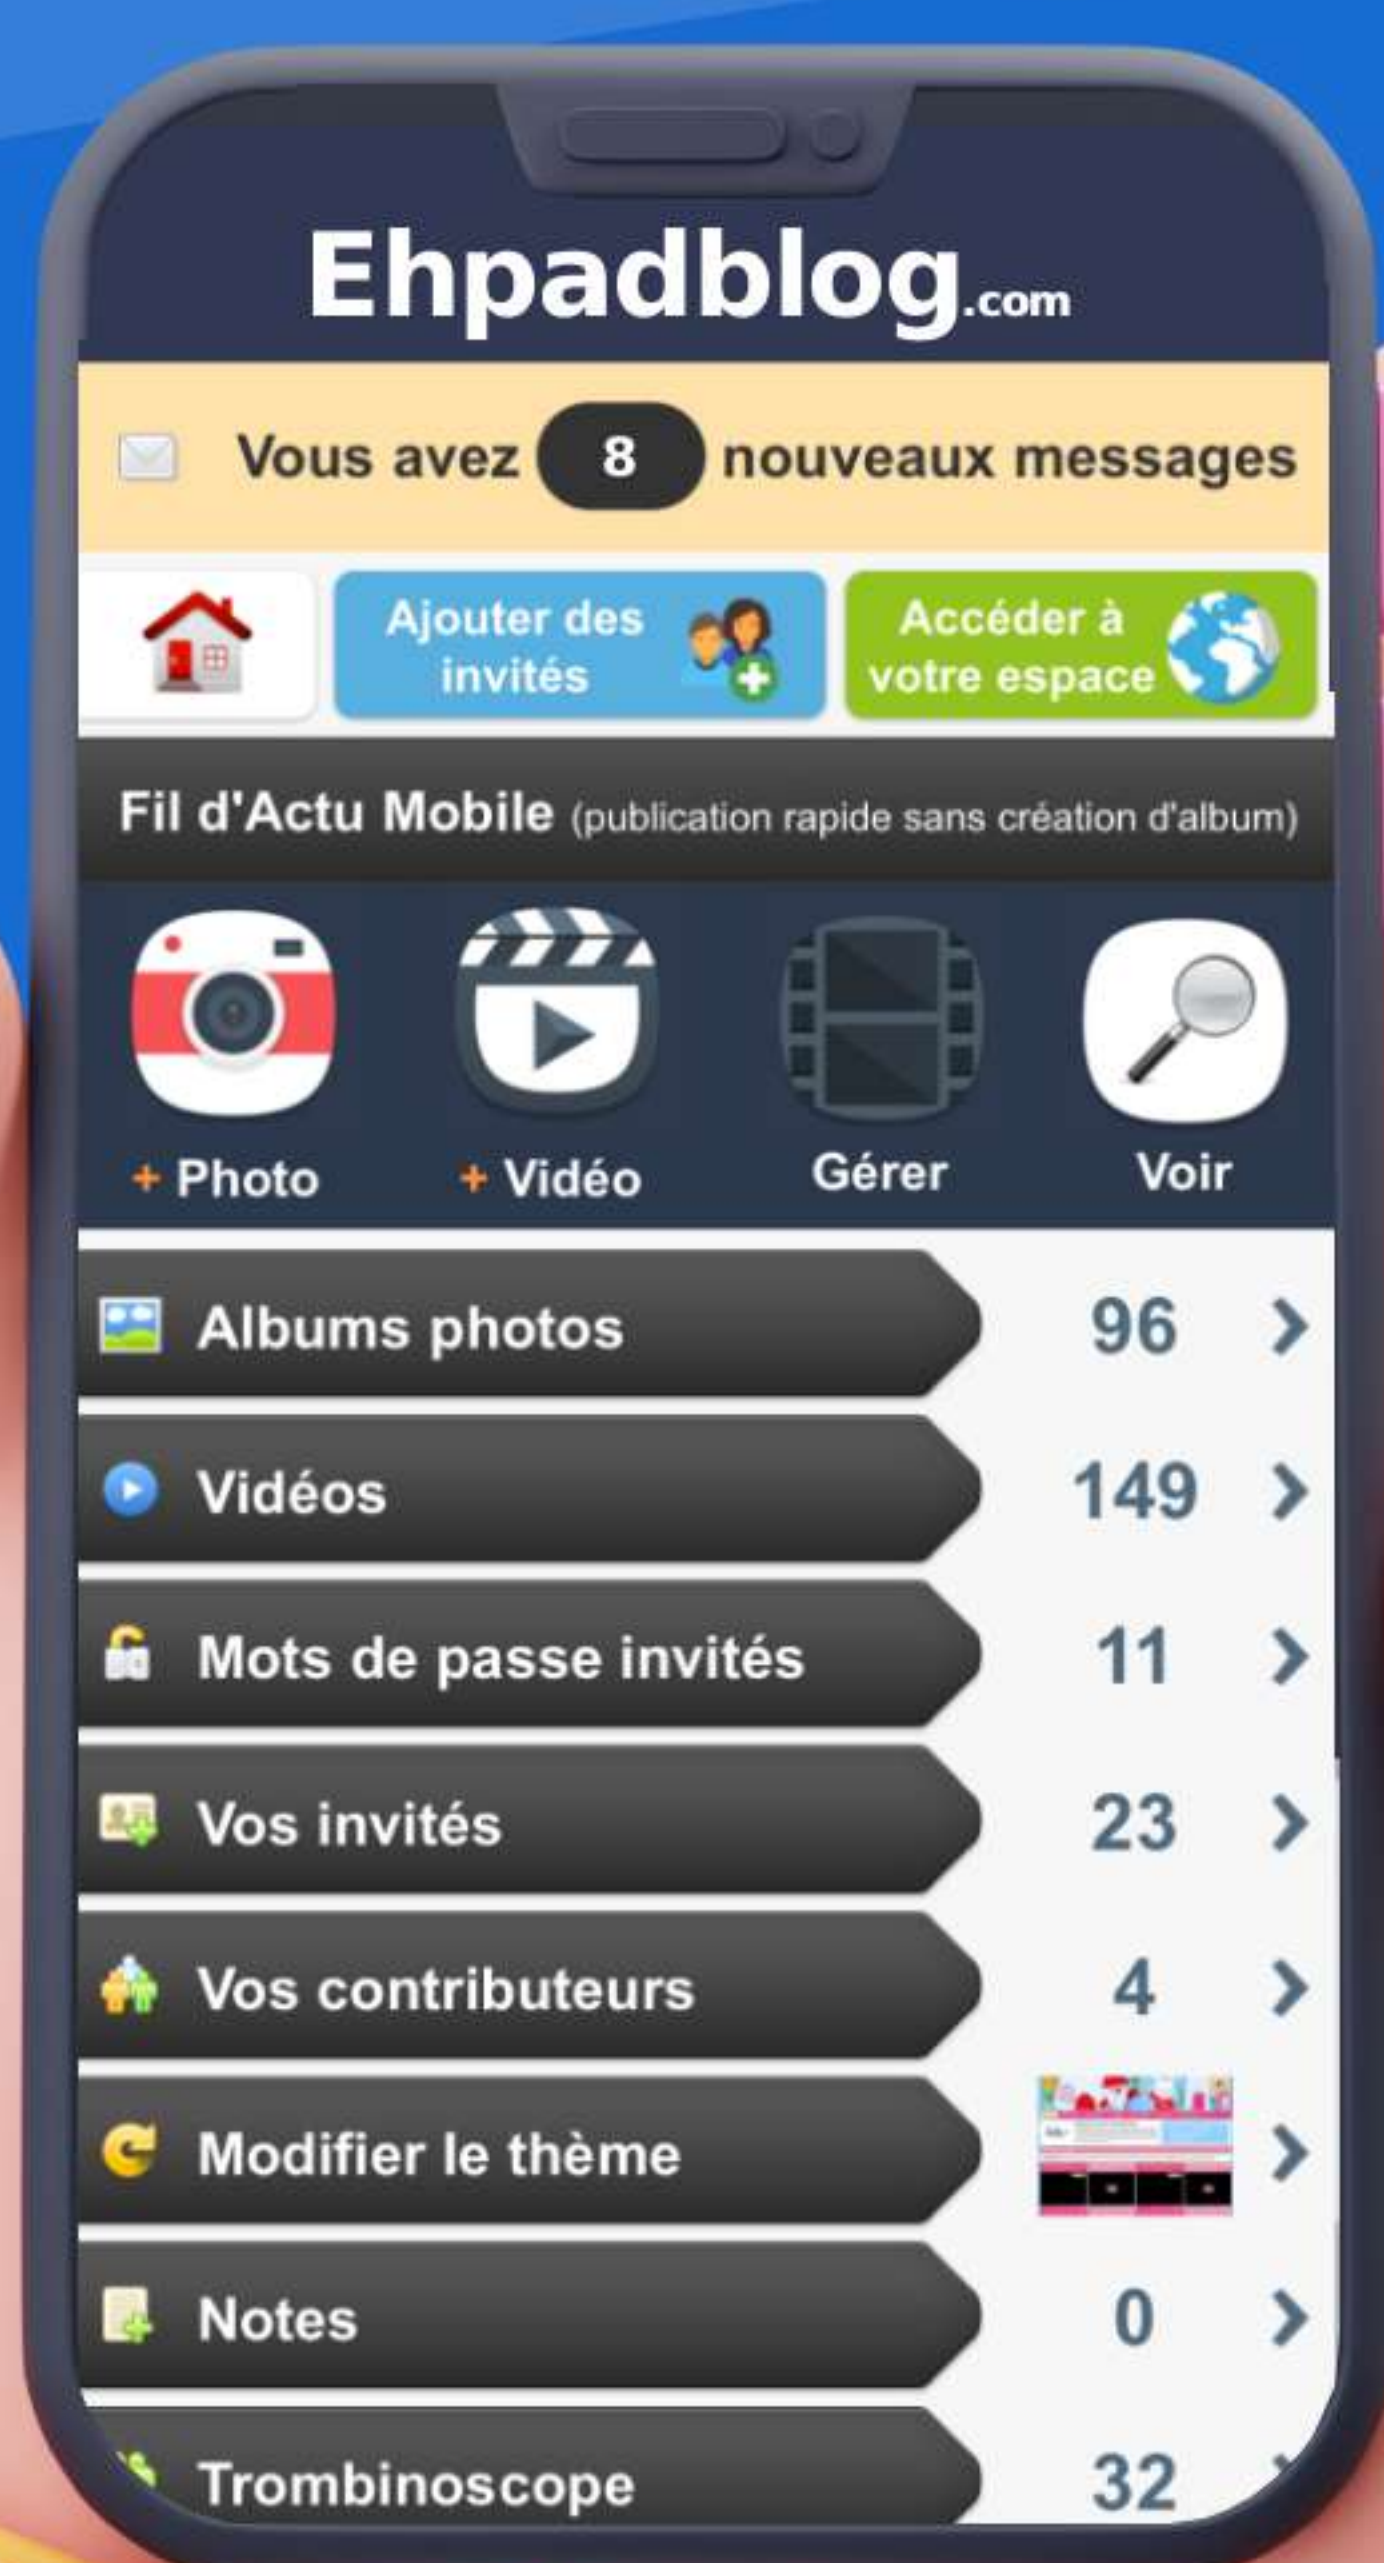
Ehpadblog.com

Vous avez 8 nouveaux messages

Ajouter des invités

Accéder à votre espace

Fil d'Actu Mobile (publication rapide sans création d'album)

+ Photo

+ Vidéo

Gérer

Voir

Albums photos 96 ›

Vidéos 149 ›

Mots de passe invités 11 ›

Vos invités 23 ›

Vos contributeurs 4 ›

Modifier le thème ›

Notes 0 ›

Trombinoscope 32